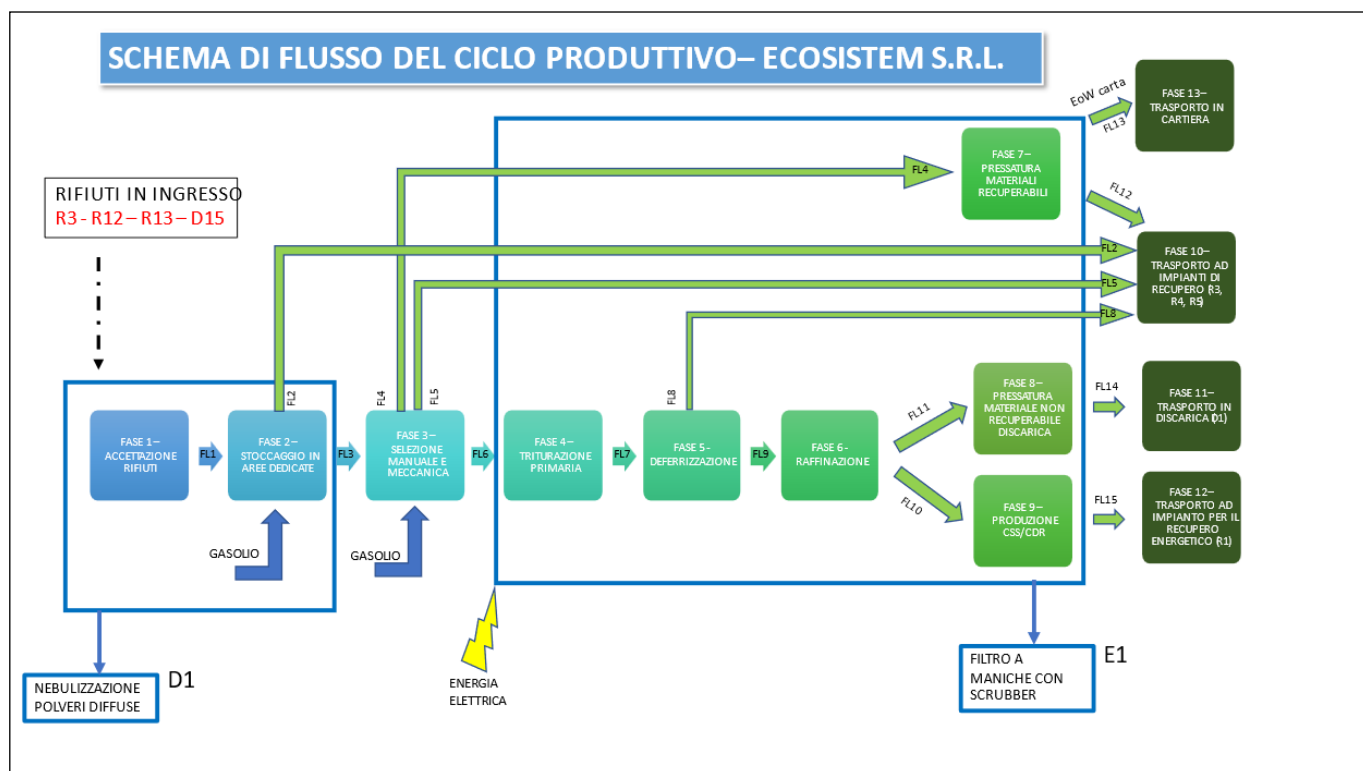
SCHEMA DI FLUSSO DEL CICLO PRODUTTIVO– ECOSISTEM S.R.L.

RIFIUTI IN INGRESSO
R3 - R12 – R13 – D15

EoW carta

FL13

FASE 13– TRASPORTO IN CARTIERA

FL4

FASE 7– PRESSATURA MATERIALI RECUPERABILI

FL12

FL2

FASE 10– TRASPORTO AD IMPIANTI DI RECUPERO (R3, R4, R5)

FL5

FL8

FL2

FL4

FL5

FL8

FASE 1– ACCETTAZIONE RIFIUTI

FL1

FASE 2– STOCCAGGIO IN AREE DEDICATE

FL3

FASE 3– SELEZIONE MANUALE E MECCANICA

FL6

FASE 4– TRITURAZIONE PRIMARIA

FL7

FASE 5– DEFERRIZZAZIONE

FL9

FASE 6– RAFFINAZIONE

FL11

FASE 8– PRESSATURA MATERIALE NON RECUPERABILE DISCARICA

FL14

FASE 11– TRASPORTO IN DISCARICA (D1)

FL10

FASE 9– PRODUZIONE CSS/CDR

FL15

FASE 12– TRASPORTO AD IMPIANTO PER IL RECUPERO ENERGETICO (R1)

GASOLIO

GASOLIO

NEBULIZZAZIONE POLVERI DIFFUSE

D1

ENERGIA ELETTRICA

FILTRO A MANICHE CON SCRUBBER

E1